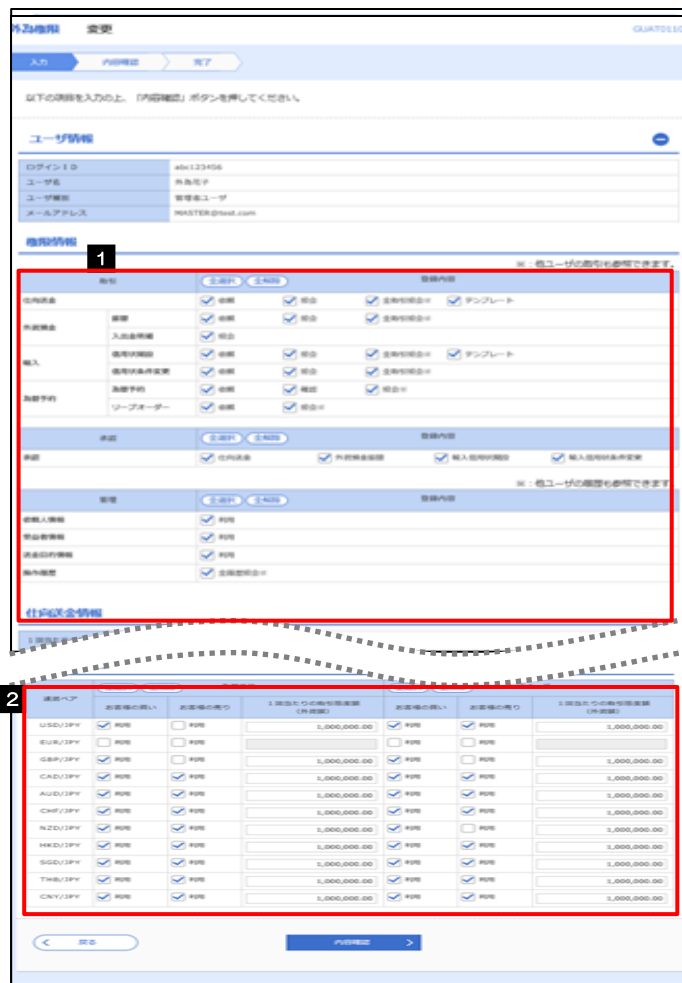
外為権限　変更

GUAT0110

入力　内容確認　完了

以下の項目を入力の上、「内容確認」ボタンを押してください。

ユーザ情報

| | |
|---|---|
| ログインID | abc123456 |
| ユーザ名 | 外為花子 |
| ユーザ種別 | 管理者ユーザ |
| メールアドレス | MASTER@test.com |

権限情報

1

※：他ユーザの取引も参照できます。

| 取引 | | 全選択　全解除 | 登録内容 | | |
|---|---|---|---|---|---|
| 仕向送金 | | 依頼 | 照会 | 全取引照会※ | テンプレート |
| 外貨預金 | 振替 | 依頼 | 照会 | 全取引照会※ | |
| | 入出金明細 | 照会 | | | |
| 輸入 | 信用状開設 | 依頼 | 照会 | 全取引照会※ | テンプレート |
| | 信用状条件変更 | 依頼 | 照会 | 全取引照会※ | |
| 為替予約 | 為替予約 | 依頼 | 確認 | 照会※ | |
| | リーブオーダー | 依頼 | 照会※ | | |

| 承認 | 全選択　全解除 | 登録内容 | | |
|---|---|---|---|---|
| 承認 | 仕向送金 | 外貨預金振替 | 輸入信用状開設 | 輸入信用状条件変更 |

※：他ユーザの履歴も参照できます

| 管理 | 全選択　全解除 |
|---|---|
| 依頼人情報 | 利用 |
| 受益者情報 | 利用 |
| 送金目的情報 | 利用 |
| 操作履歴 | 全履歴照会※ |

仕向送金情報

2

| 通貨ペア | お客様の買い | お客様の売り | 1取引あたりの取引限度額（外貨額） | お客様の買い | お客様の売り | 1取引あたりの取引限度額（外貨額） |
|---|---|---|---|---|---|---|
| USD/JPY | 利用 | 利用 | 1,000,000.00 | 利用 | 利用 | 1,000,000.00 |
| EUR/JPY | 利用 | 利用 | | 利用 | 利用 | |
| GBP/JPY | 利用 | 利用 | 1,000,000.00 | 利用 | 利用 | 1,000,000.00 |
| CAD/JPY | 利用 | 利用 | 1,000,000.00 | 利用 | 利用 | 1,000,000.00 |
| AUD/JPY | 利用 | 利用 | 1,000,000.00 | 利用 | 利用 | 1,000,000.00 |
| CHF/JPY | 利用 | 利用 | 1,000,000.00 | 利用 | 利用 | 1,000,000.00 |
| NZD/JPY | 利用 | 利用 | 1,000,000.00 | 利用 | 利用 | 1,000,000.00 |
| HKD/JPY | 利用 | 利用 | 1,000,000.00 | 利用 | 利用 | 1,000,000.00 |
| SGD/JPY | 利用 | 利用 | 1,000,000.00 | 利用 | 利用 | 1,000,000.00 |
| THB/JPY | 利用 | 利用 | 1,000,000.00 | 利用 | 利用 | 1,000,000.00 |
| CNY/JPY | 利用 | 利用 | 1,000,000.00 | 利用 | 利用 | 1,000,000.00 |

< 戻る

内容確認 >